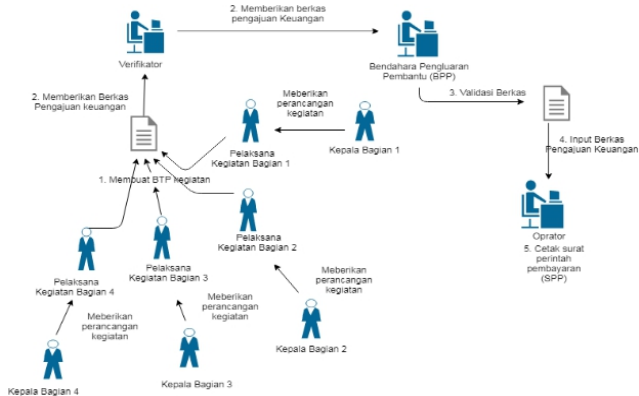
2. Memberikan berkas pengajuan Keuangan

Verifikator

Bendahara Pengluaran Pembantu (BPP)

2. Memberikan Berkas Pengajuan keuangan

Meberikan perancangan kegiatan

3. Validasi Berkas

Pelaksana Kegiatan Bagian 1

Kepala Bagian 1

4. Input Berkas Pengajuan Keuangan

1. Membuat BTP kegiatan

Oprator

5. Cetak surat perintah pembayaran (SPP)

Pelaksana Kegiatan Bagian 2

Pelaksana Kegiatan Bagian 3

Pelaksana Kegiatan Bagian 4

Meberikan perancangan kegiatan

Meberikan perancangan kegiatan

Meberikan perancangan kegiatan

Kepala Bagian 2

Kepala Bagian 3

Kepala Bagian 4